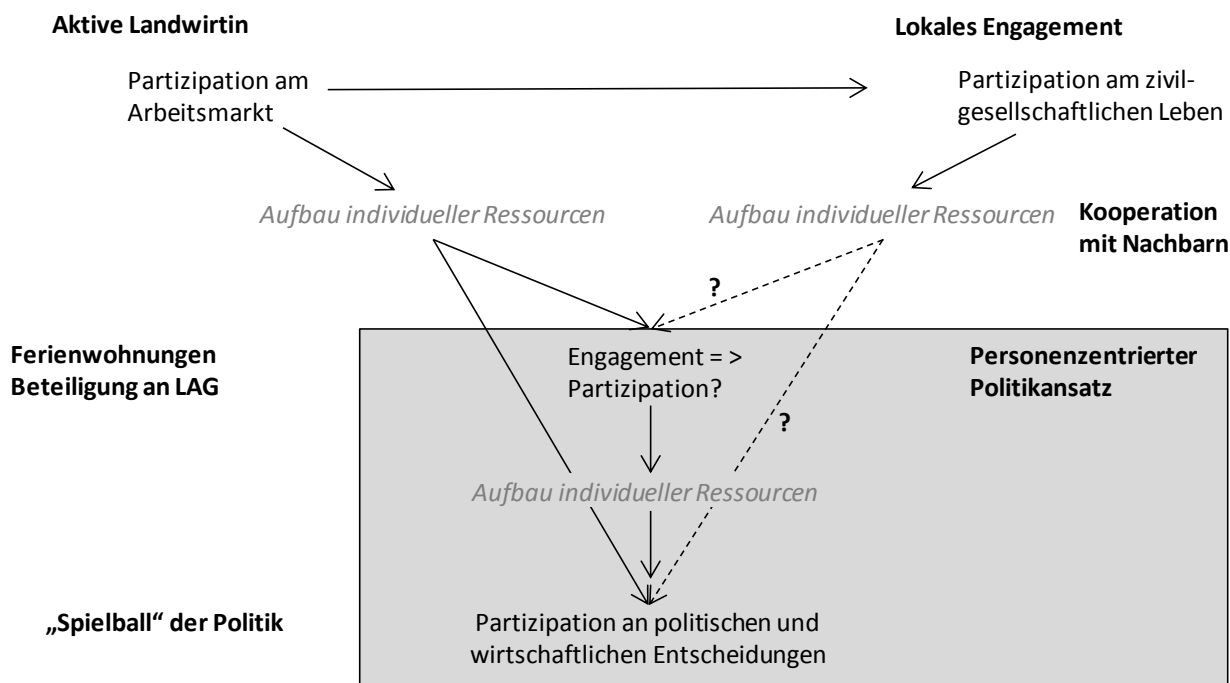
**Aktive Landwirtin**

**Lokales Engagement**

Partizipation am Arbeitsmarkt

Partizipation am zivilgesellschaftlichen Leben

*Aufbau individueller Ressourcen*

*Aufbau individueller Ressourcen*

**Kooperation mit Nachbarn**

**?**

**Ferienwohnungen Beteiligung an LAG**

Engagement = > Partizipation?

**Personenzentrierter Politikansatz**

**?**

*Aufbau individueller Ressourcen*

**„Spielball“ der Politik**

Partizipation an politischen und wirtschaftlichen Entscheidungen